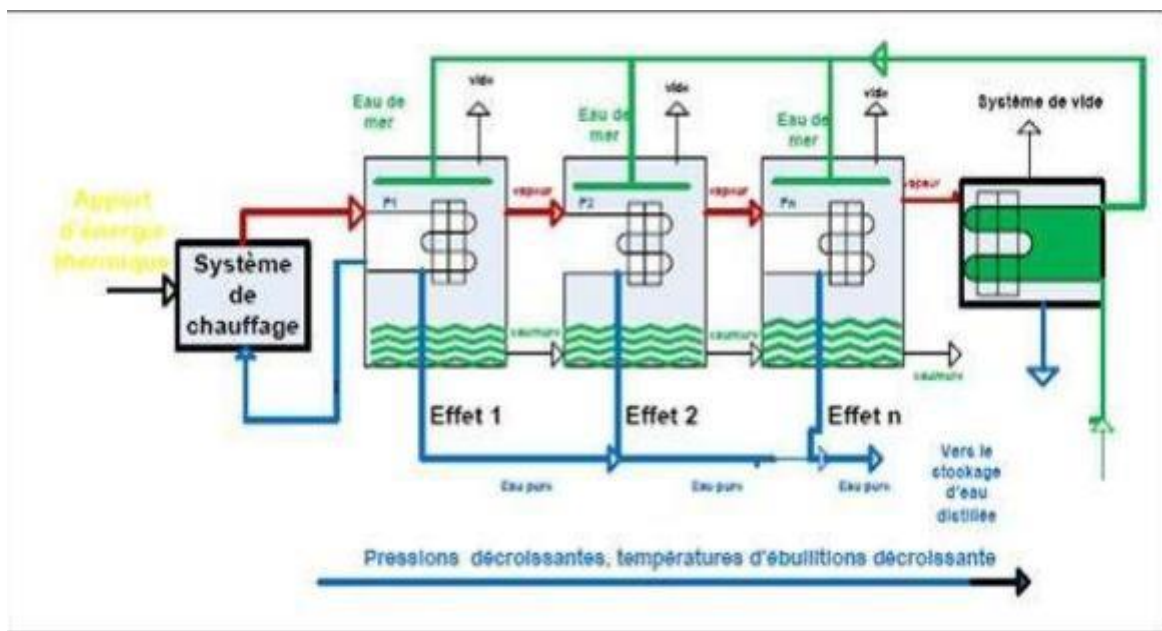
Apport d'énergie thermique

Système de chauffage

Eau de mer

vide

P1

vapeur

Eau de mer

vide

P2

vapeur

Eau de mer

vide

Pn

vapeur

Système de vide

saumure

saumure

saumure

Effet 1

Effet 2

Effet n

Eau pure

Eau pure

Eau pure

Vers le stockage d'eau distillée

Pressions décroissantes, températures d'ébullitions décroissante